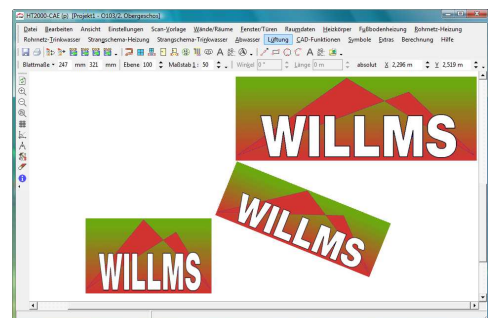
HT2000-CAE (p) [Projekt1 - O103/2. Obergeschoß]

Datei Bearbeiten Ansicht Einstellungen Scan-Vorlage Wände/Räume Fenster/Türen Raumdaten Heizkörper Fußbodenheizung Rohrnetz-Heizung Rohrnetz-Trinkwasser Strangschema-Heizung Strangschema-Trinkwasser Abwasser Lüftung CAD-Funktionen Symbole Extras Berechnung Hilfe

Blattmaße • 247 mm 321 mm Ebene 100 Maßstab 1: 50 Winkel 0 ° Länge 0 m absolut X 2,296 m Y 2,519 m

WILLMS

WILLMS

WILLMS